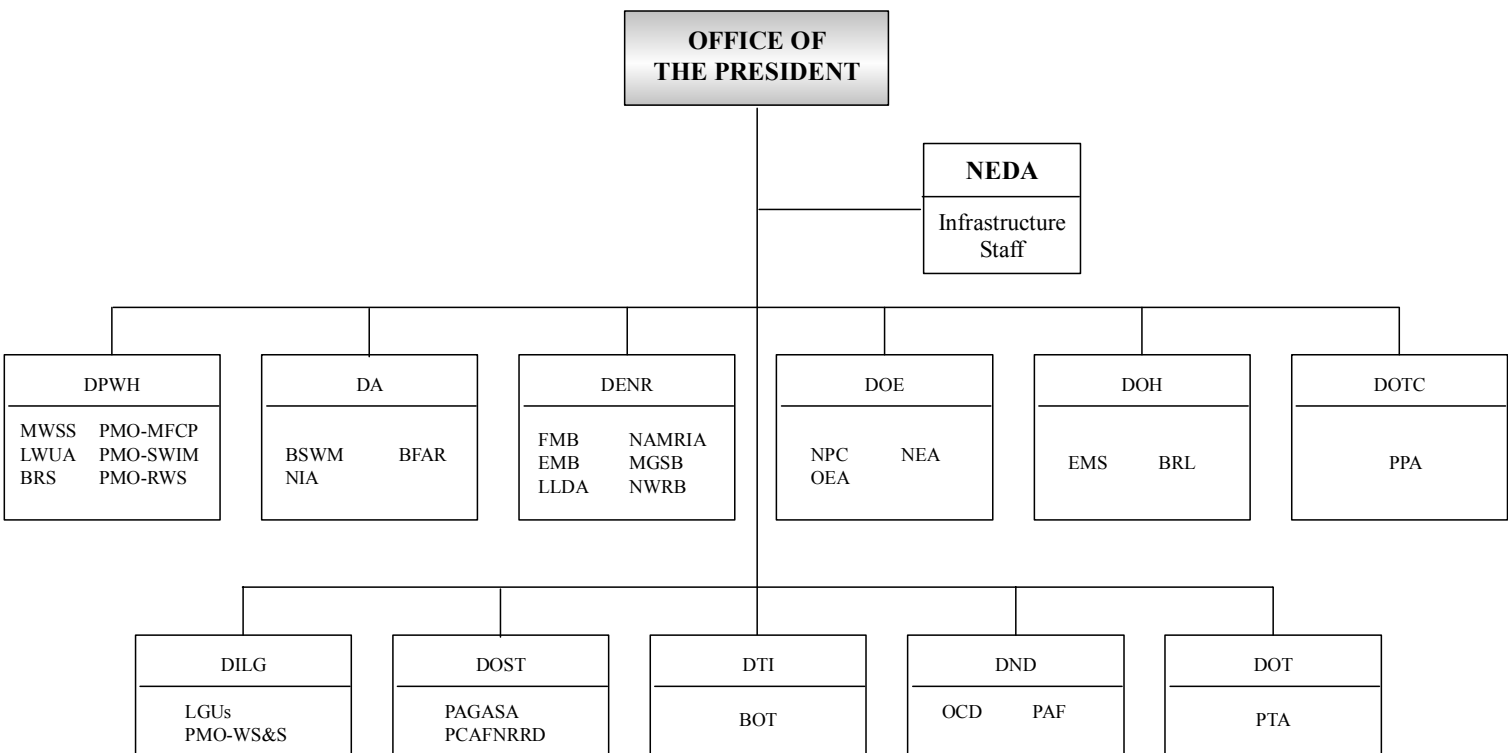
OFFICE OF THE PRESIDENT

NEDA

Infrastructure Staff

DPWH

MWSS PMO-MFCP
LWUA PMO-SWIM
BRS PMO-RWS

DA

BSWM BFAR
NIA

DENR

FMB NAMRIA
EMB MGSB
LLDA NWRB

DOE

NPC NEA
OEA

DOH

EMS BRL

DOTC

PPA

DILG

LGUs
PMO-WS&S

DOST

PAGASA
PCAFNRRD

DTI

BOT

DND

OCD PAF

DOT

PTA